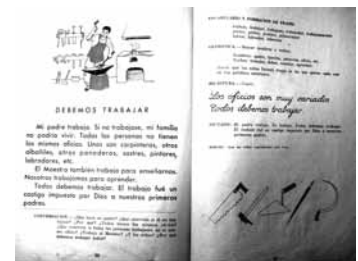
DEBEMOS TRABAJAR

Mi padre trabaja. Si no trabajase, mi familia no podría vivir. Todas las personas no tienen los mismos oficios. Unos son carpinteros, otros albañiles, otros panaderos, sastres, pintores, labradores, etc.

El Maestro también trabaja para enseñarnos. Nosotros trabajamos para aprender.

Todos debemos trabajar. El trabajo fué un castigo impuesto por Dios a nuestros primeros padres.

CONVERSACIÓN.— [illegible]

VOCABULARIO Y FORMACIÓN DE FRASES.— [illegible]

GRAMÁTICA.— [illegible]

ESCRITURA.— Copiar:

Los oficios son muy variados. Todos debemos trabajar.

DICTADO.— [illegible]

DIBUJO.— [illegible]